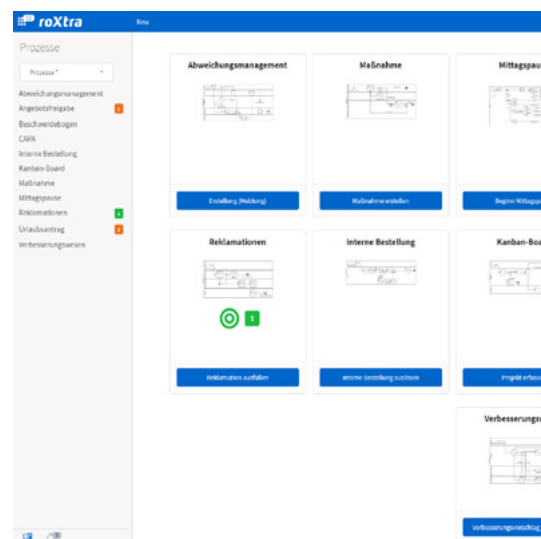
roXtra

Neu

Prozesse

Prozesse

Abweichungsmanagement
Angebotsfreigabe
Beschwerdebogen
CAPA
Interne Bestellung
Kanban-Board
Maßnahme
Mittagspause
Reklamationen
Urlaubsantrag
Verbesserungswesen

Abweichungsmanagement

Erstellung (Meldung)

Maßnahme

Maßnahme erstellen

Mittagspau

Beginn Mittagsp

Reklamationen

5

Reklamation ausfüllen

Interne Bestellung

Interne Bestellung ausfüllen

Kanban-Boa

Projekt erfass

Verbesserungs

Verbesserungsvorschlag